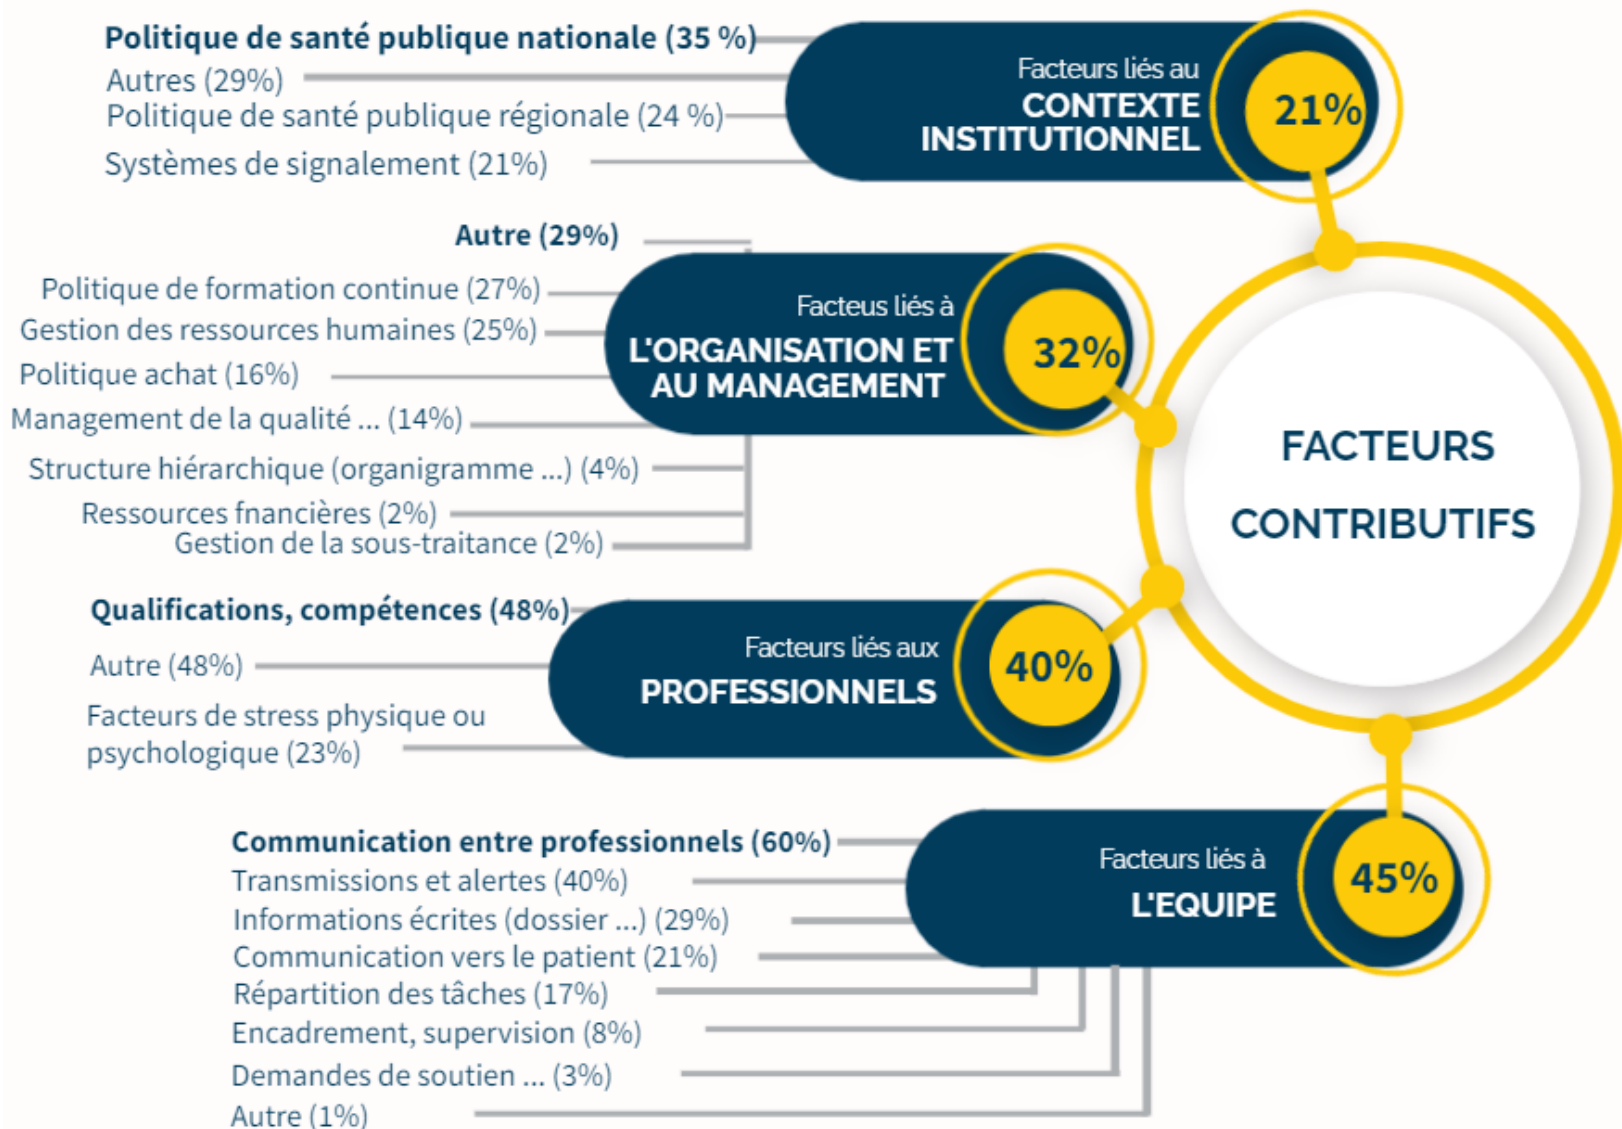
Politique de santé publique nationale (35 %)
Autres (29%)
Politique de santé publique régionale (24 %)
Systèmes de signalement (21%)

Facteurs liés au
CONTEXTE INSTITUTIONNEL
21%

Autre (29%)
Politique de formation continue (27%)
Gestion des ressources humaines (25%)
Politique achat (16%)
Management de la qualité ... (14%)
Structure hiérarchique (organigramme ...) (4%)
Ressources fnancières (2%)
Gestion de la sous-traitance (2%)

Facteus liés à
L'ORGANISATION ET AU MANAGEMENT
32%

FACTEURS CONTRIBUTIFS

Qualifications, compétences (48%)
Autre (48%)
Facteurs de stress physique ou psychologique (23%)

Facteurs liés aux
PROFESSIONNELS
40%

Communication entre professionnels (60%)
Transmissions et alertes (40%)
Informations écrites (dossier ...) (29%)
Communication vers le patient (21%)
Répartition des tâches (17%)
Encadrement, supervision (8%)
Demandes de soutien ... (3%)
Autre (1%)

Facteurs liés à
L'EQUIPE
45%